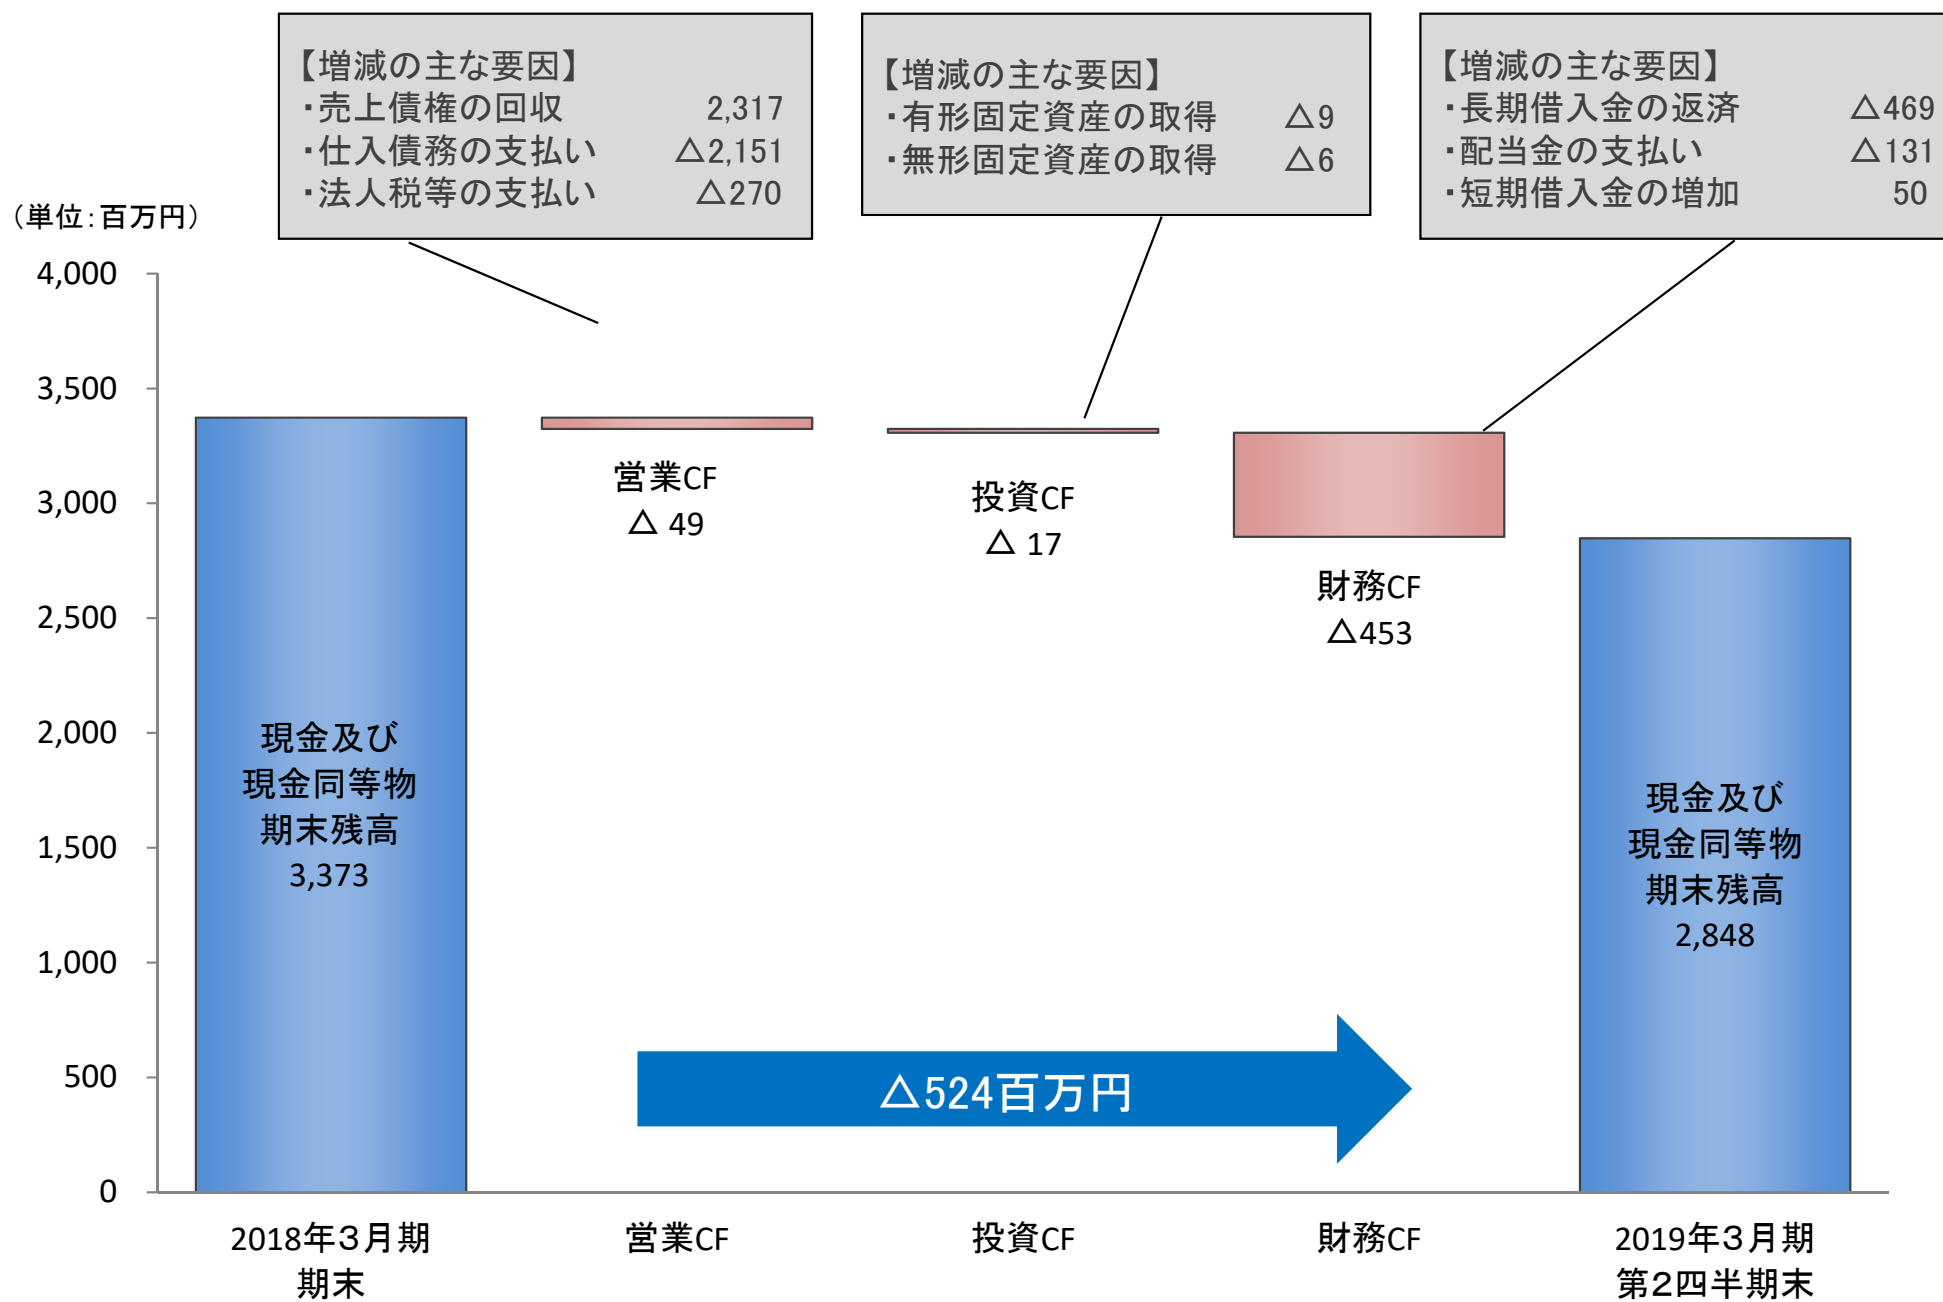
【増減の主な要因】
・売上債権の回収 2,317
・仕入債務の支払い △2,151
・法人税等の支払い △270

【増減の主な要因】
・有形固定資産の取得 △9
・無形固定資産の取得 △6

【増減の主な要因】
・長期借入金の返済 △469
・配当金の支払い △131
・短期借入金の増加 50

（単位：百万円）

4,000
3,500
3,000
2,500
2,000
1,500
1,000
500
0

現金及び現金同等物期末残高 3,373

営業CF △ 49

投資CF △ 17

財務CF △453

現金及び現金同等物期末残高 2,848

△524百万円

2018年3月期期末

営業CF

投資CF

財務CF

2019年3月期第2四半期末